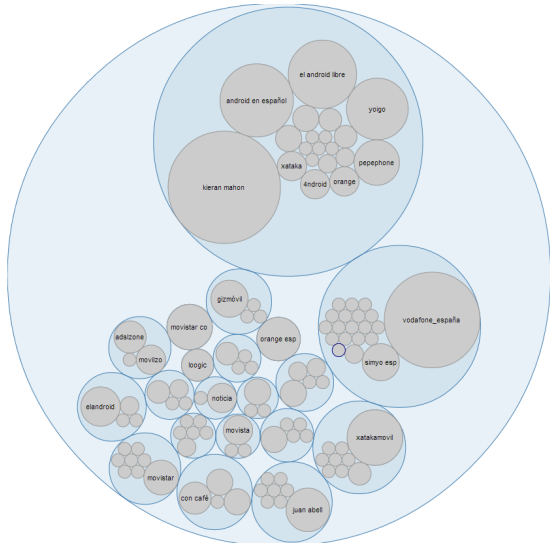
el android libre
android en español
yoigo
xataka
pepephone
4ndroid
orange
kieran mahon
gizmóvil
movistar co
orange esp
vodafone_españa
adslzone
movilzo
loogic
simyo esp
elandroid
noticia
movista
xatakamovil
movistar
con café
juan abell